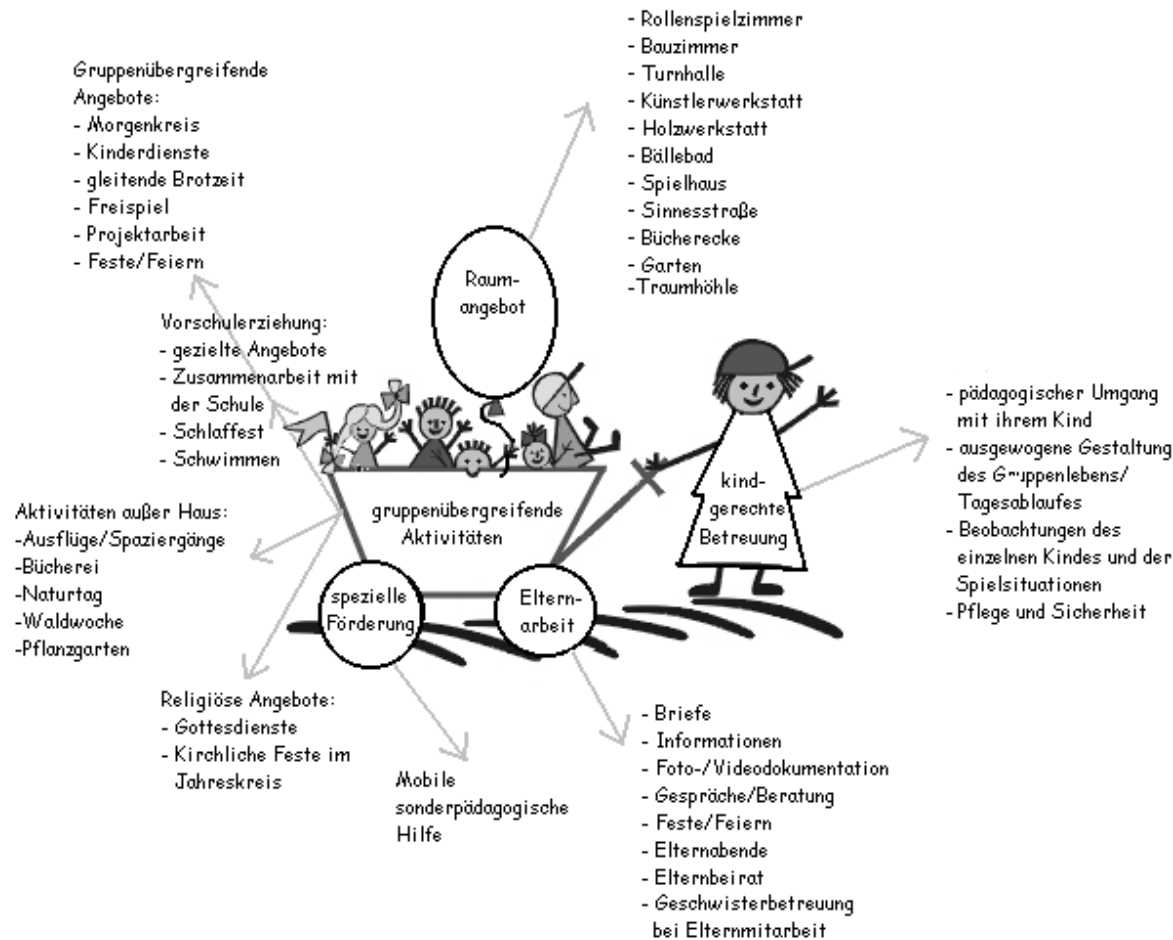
Gruppenübergreifende Angebote:
- Morgenkreis
- Kinderdienste
- gleitende Brotzeit
- Freispiel
- Projektarbeit
- Feste/Feiern

- Rollenspielzimmer
- Bauzimmer
- Turnhalle
- Künstlerwerkstatt
- Holzwerkstatt
- Bällebad
- Spielhaus
- Sinnesstraße
- Bücherecke
- Garten
-Traumhöhle

Raumangebot

Vorschulerziehung:
- gezielte Angebote
- Zusammenarbeit mit der Schule
- Schlaffest
- Schwimmen

- pädagogischer Umgang mit ihrem Kind
- ausgewogene Gestaltung des Gruppenlebens/ Tagesablaufes
- Beobachtungen des einzelnen Kindes und der Spielsituationen
- Pflege und Sicherheit

kindgerechte Betreuung

Aktivitäten außer Haus:
-Ausflüge/Spaziergänge
-Bücherei
-Naturtag
-Waldwoche
-Pflanzgarten

gruppenübergreifende Aktivitäten

spezielle Förderung

Elternarbeit

Religiöse Angebote:
- Gottesdienste
- Kirchliche Feste im Jahreskreis

Mobile sonderpädagogische Hilfe

- Briefe
- Informationen
- Foto-/Videodokumentation
- Gespräche/Beratung
- Feste/Feiern
- Elternabende
- Elternbeirat
- Geschwisterbetreuung bei Elternmitarbeit